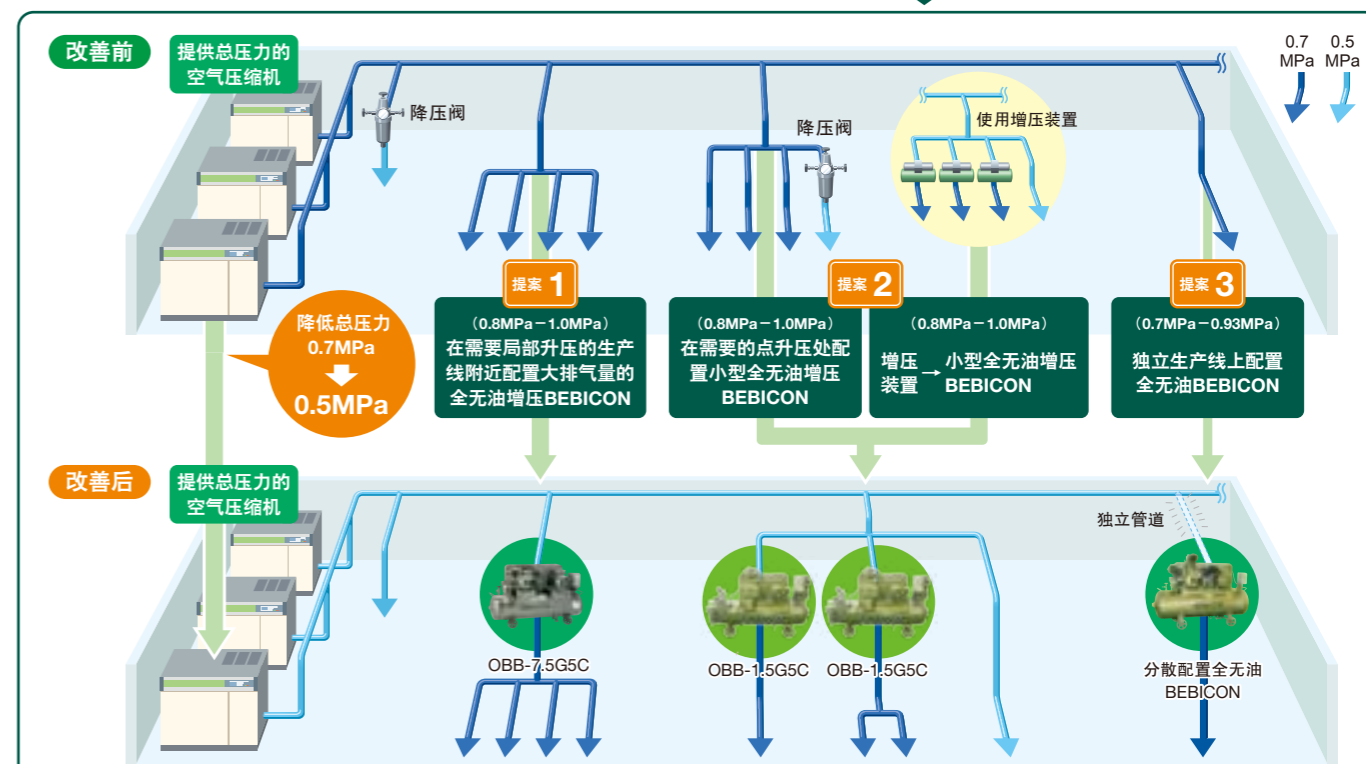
改善前

提供总压力的空气压缩机

0.7 MPa

0.5 MPa

降压阀

降压阀

使用增压装置

提案 1

(0.8MPa－1.0MPa)
在需要局部升压的生产线附近配置大排气量的全无油增压BEBICON

提案 2

(0.8MPa－1.0MPa)
在需要的点升压处配置小型全无油增压BEBICON

(0.8MPa－1.0MPa)
增压装置 → 小型全无油增压BEBICON

提案 3

(0.7MPa－0.93MPa)
独立生产线上配置全无油BEBICON

降低总压力
0.7MPa
0.5MPa

改善后

提供总压力的空气压缩机

独立管道

OBB-7.5G5C

OBB-1.5G5C

OBB-1.5G5C

分散配置全无油BEBICON